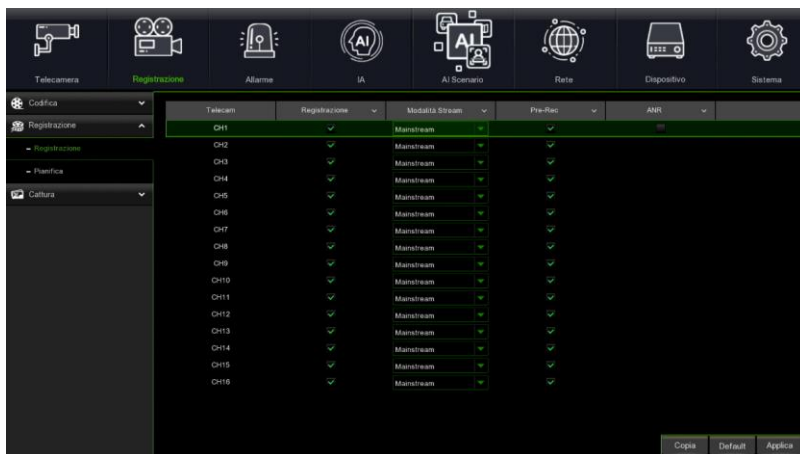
Telecamera Registrazione Allarme IA AI Scenario Rete Dispositivo Sistema

Codifica
Registrazione
- Registrazione
- Pianifica
Cattura

| Telecam | Registrazione | Modalità Stream | Pre-Rec | ANR |
|---|---|---|---|---|
| CH1 | ✓ | Mainstream | ✓ | |
| CH2 | ✓ | Mainstream | ✓ | |
| CH3 | ✓ | Mainstream | ✓ | |
| CH4 | ✓ | Mainstream | ✓ | |
| CH5 | ✓ | Mainstream | ✓ | |
| CH6 | ✓ | Mainstream | ✓ | |
| CH7 | ✓ | Mainstream | ✓ | |
| CH8 | ✓ | Mainstream | ✓ | |
| CH9 | ✓ | Mainstream | ✓ | |
| CH10 | ✓ | Mainstream | ✓ | |
| CH11 | ✓ | Mainstream | ✓ | |
| CH12 | ✓ | Mainstream | ✓ | |
| CH13 | ✓ | Mainstream | ✓ | |
| CH14 | ✓ | Mainstream | ✓ | |
| CH15 | ✓ | Mainstream | ✓ | |
| CH16 | ✓ | Mainstream | ✓ | |

Copia Default Applica